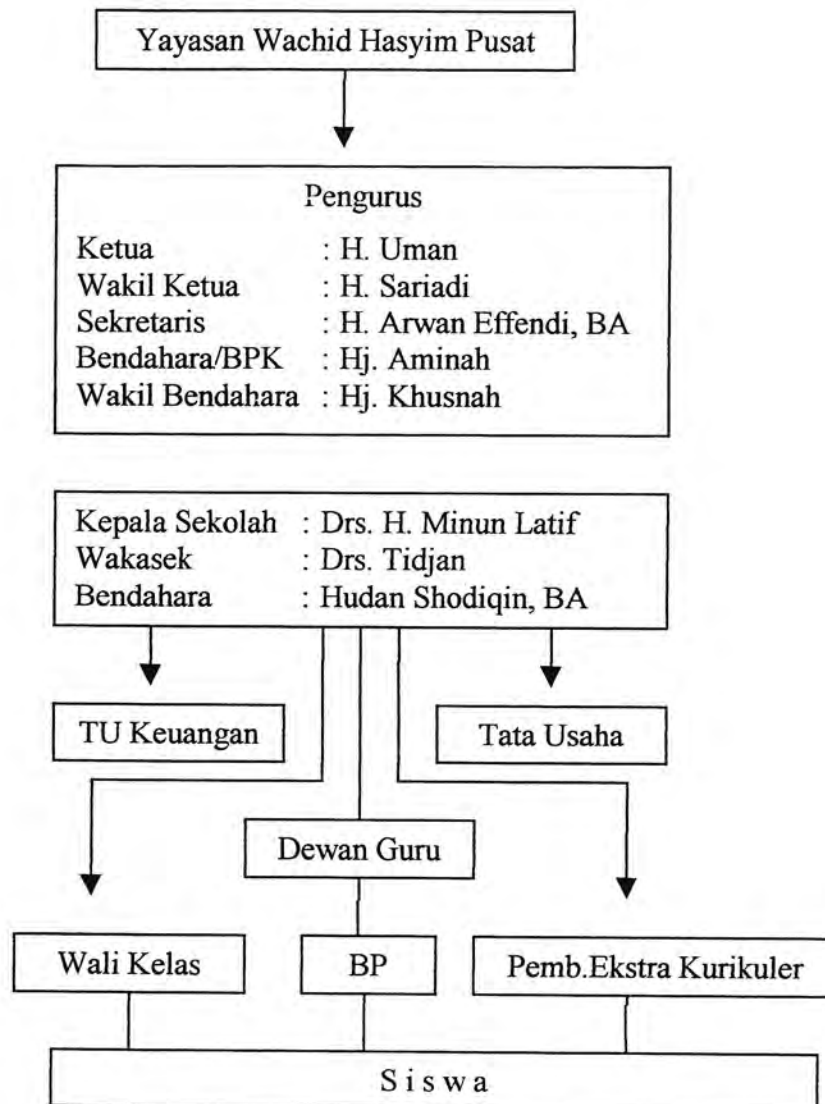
Yayasan Wachid Hasyim Pusat

Pengurus

Ketua : H. Uman
Wakil Ketua : H. Sariadi
Sekretaris : H. Arwan Effendi, BA
Bendahara/BPK : Hj. Aminah
Wakil Bendahara : Hj. Khusnah

Kepala Sekolah : Drs. H. Minun Latif
Wakasek : Drs. Tidjan
Bendahara : Hudan Shodiqin, BA

TU Keuangan

Tata Usaha

Dewan Guru

Wali Kelas

BP

Pemb.Ekstra Kurikuler

S i s w a